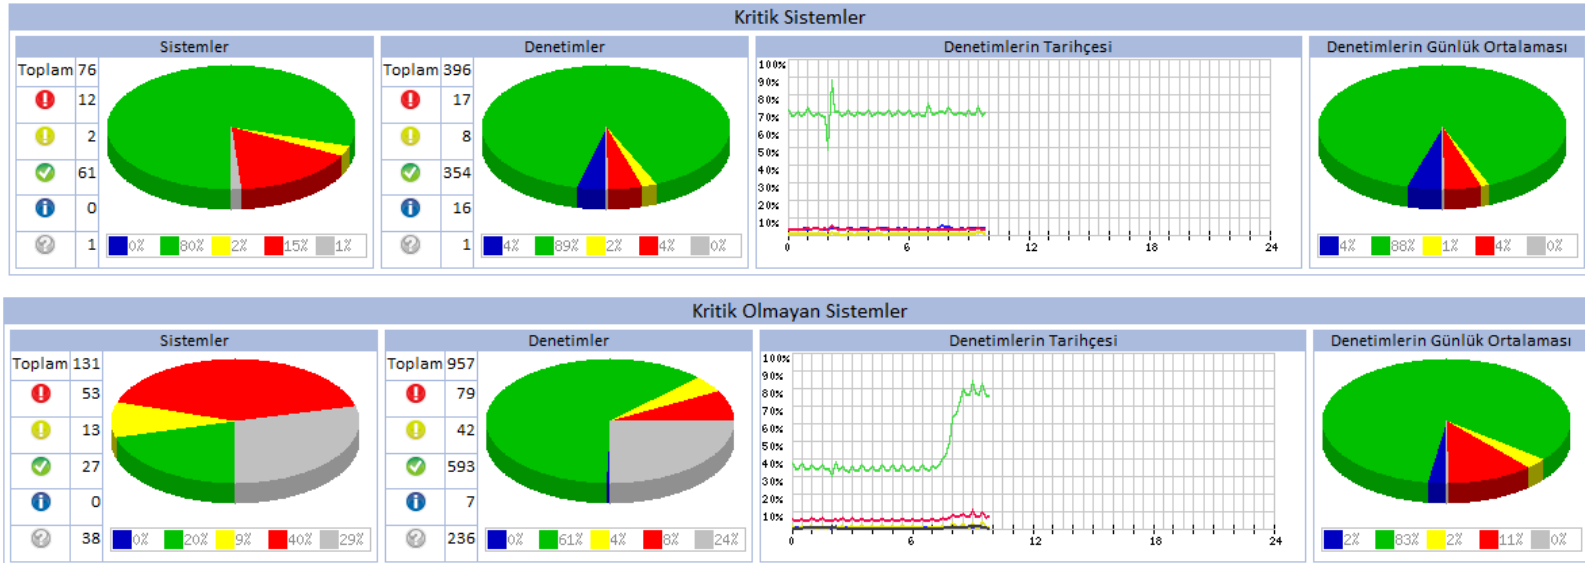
Kritik Sistemler

Sistemler

| Toplam | 76 |
|---|---|
| | 12 |
| | 2 |
| | 61 |
| | 0 |
| | 1 |

0% 80% 2% 15% 1%

Denetimler

| Toplam | 396 |
|---|---|
| | 17 |
| | 8 |
| | 354 |
| | 16 |
| | 1 |

4% 89% 2% 4% 0%

Denetimlerin Tarihçesi

100% 90% 80% 70% 60% 50% 40% 30% 20% 10%

0 6 12 18 24

Denetimlerin Günlük Ortalaması

4% 88% 1% 4% 0%

Kritik Olmayan Sistemler

Sistemler

| Toplam | 131 |
|---|---|
| | 53 |
| | 13 |
| | 27 |
| | 0 |
| | 38 |

0% 20% 9% 40% 29%

Denetimler

| Toplam | 957 |
|---|---|
| | 79 |
| | 42 |
| | 593 |
| | 7 |
| | 236 |

0% 61% 4% 8% 24%

Denetimlerin Tarihçesi

100% 90% 80% 70% 60% 50% 40% 30% 20% 10%

0 6 12 18 24

Denetimlerin Günlük Ortalaması

2% 83% 2% 11% 0%